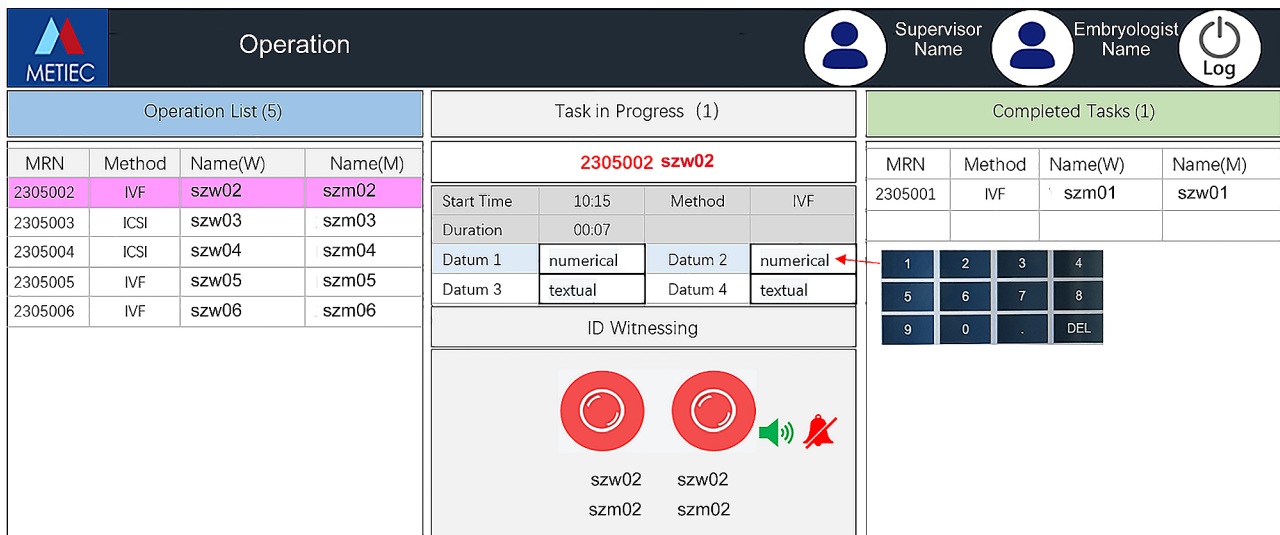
METIEC

Operation

Supervisor Name

Embryologist Name

Log

Operation List (5)

| MRN | Method | Name(W) | Name(M) |
|---|---|---|---|
| 2305002 | IVF | szw02 | szm02 |
| 2305003 | ICSI | szw03 | szm03 |
| 2305004 | ICSI | szw04 | szm04 |
| 2305005 | IVF | szw05 | szm05 |
| 2305006 | IVF | szw06 | szm06 |

Task in Progress (1)

2305002 szw02

| Start Time | 10:15 | Method | IVF |
|---|---|---|---|
| Duration | 00:07 | | |
| Datum 1 | numerical | Datum 2 | numerical |
| Datum 3 | textual | Datum 4 | textual |

ID Witnessing

szw02 szw02
szm02 szm02

Completed Tasks (1)

| MRN | Method | Name(W) | Name(M) |
|---|---|---|---|
| 2305001 | IVF | szw01 | szw01 |

| 1 | 2 | 3 | 4 |
|---|---|---|---|
| 5 | 6 | 7 | 8 |
| 9 | 0 | . | DEL |